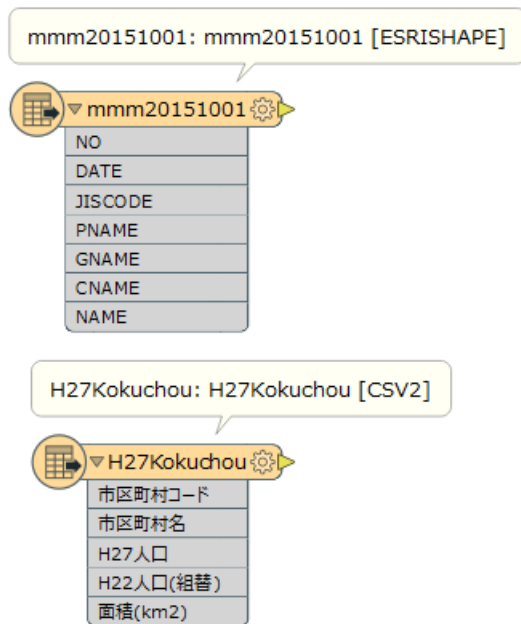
mmm20151001: mmm20151001 [ESRISHAPE]

mmm20151001

NO

DATE

JISCODE

PNAME

GNAME

CNAME

NAME

H27Kokuchou: H27Kokuchou [CSV2]

H27Kokuchou

市区町村コード

市区町村名

H27人口

H22人口(組替)

面積(km2)